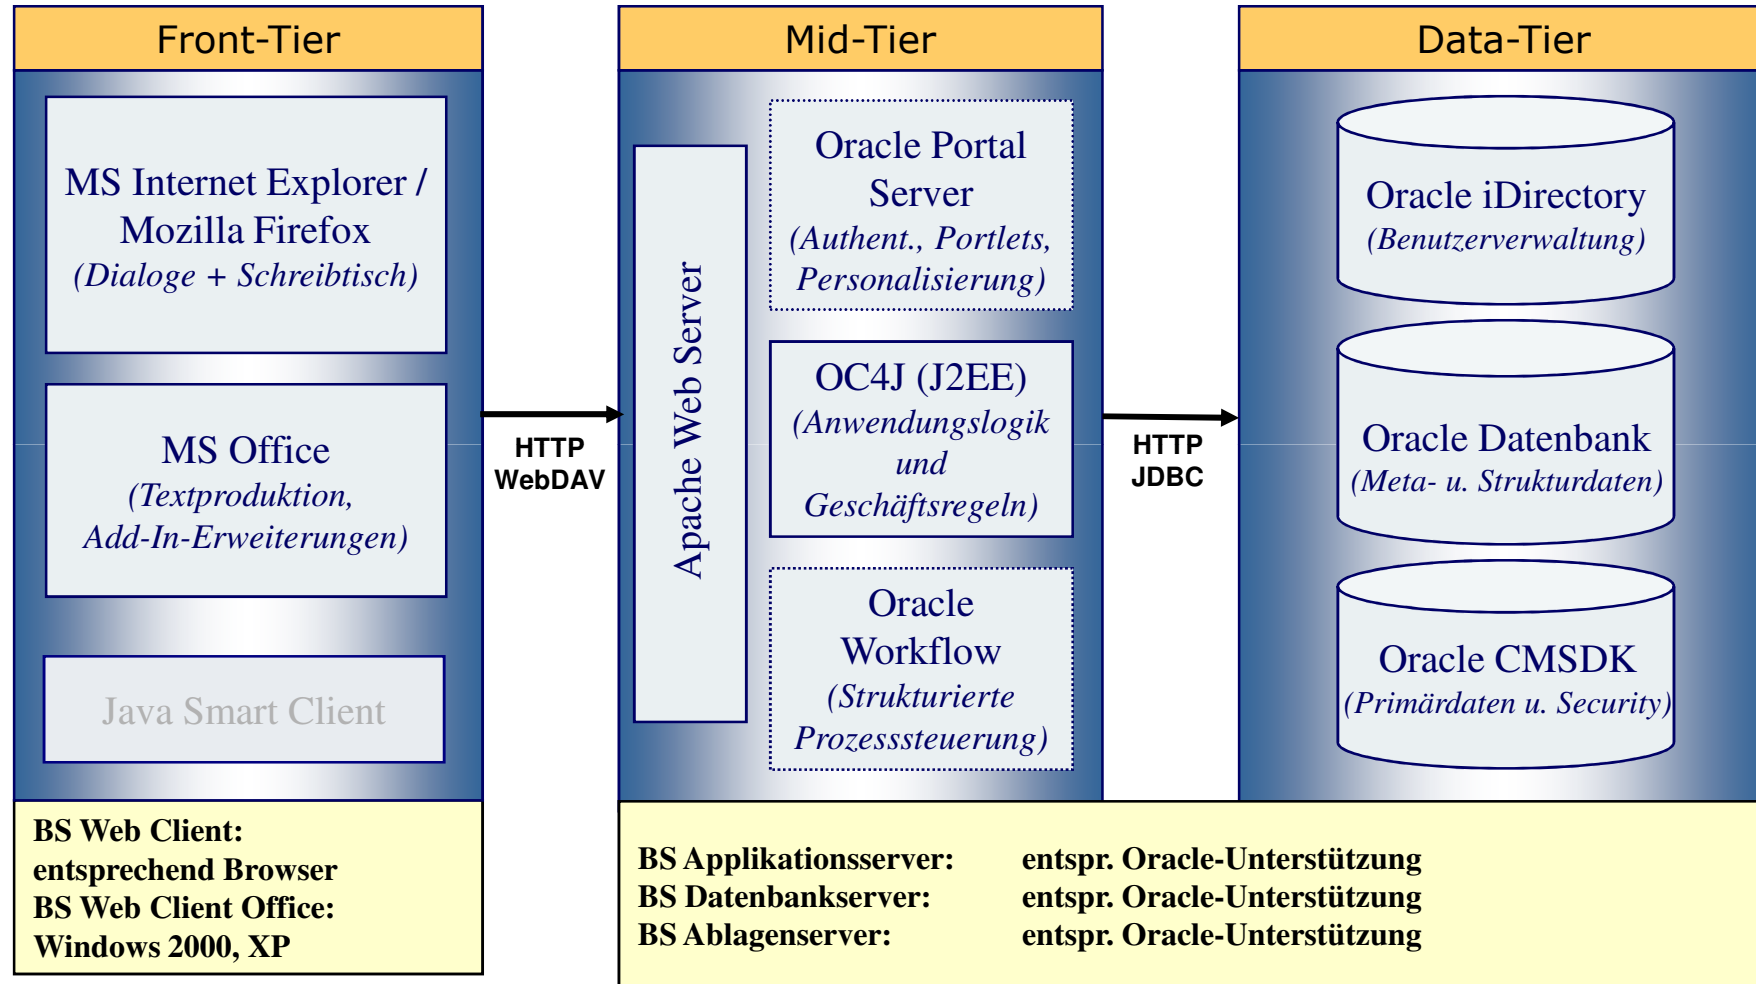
Front-Tier

MS Internet Explorer / Mozilla Firefox
(Dialoge + Schreibtisch)

MS Office
(Textproduktion, Add-In-Erweiterungen)

Java Smart Client

BS Web Client:
entsprechend Browser
BS Web Client Office:
Windows 2000, XP

HTTP
WebDAV

Mid-Tier

Apache Web Server

Oracle Portal Server
(Authent., Portlets, Personalisierung)

OC4J (J2EE)
(Anwendungslogik und Geschäftsregeln)

Oracle Workflow
(Strukturierte Prozesssteuerung)

HTTP
JDBC

Data-Tier

Oracle iDirectory
(Benutzerverwaltung)

Oracle Datenbank
(Meta- u. Strukturdaten)

Oracle CMSDK
(Primärdaten u. Security)

BS Applikationsserver: entspr. Oracle-Unterstützung
BS Datenbankserver: entspr. Oracle-Unterstützung
BS Ablagenserver: entspr. Oracle-Unterstützung